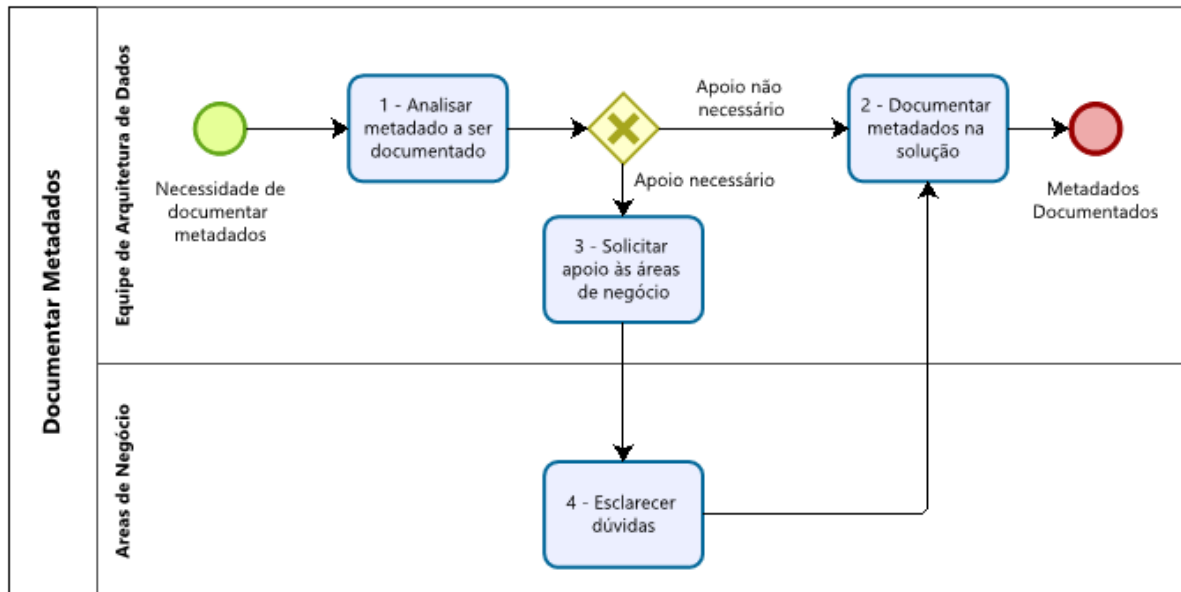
Documentar Metadados

Equipe de Arquitetura de Dados

Necessidade de documentar metadados

1 - Analisar metadado a ser documentado

Apoio não necessário

Apoio necessário

2 - Documentar metadados na solução

Metadados Documentados

3 - Solicitar apoio às áreas de negócio

Areas de Negócio

4 - Esclarecer dúvidas